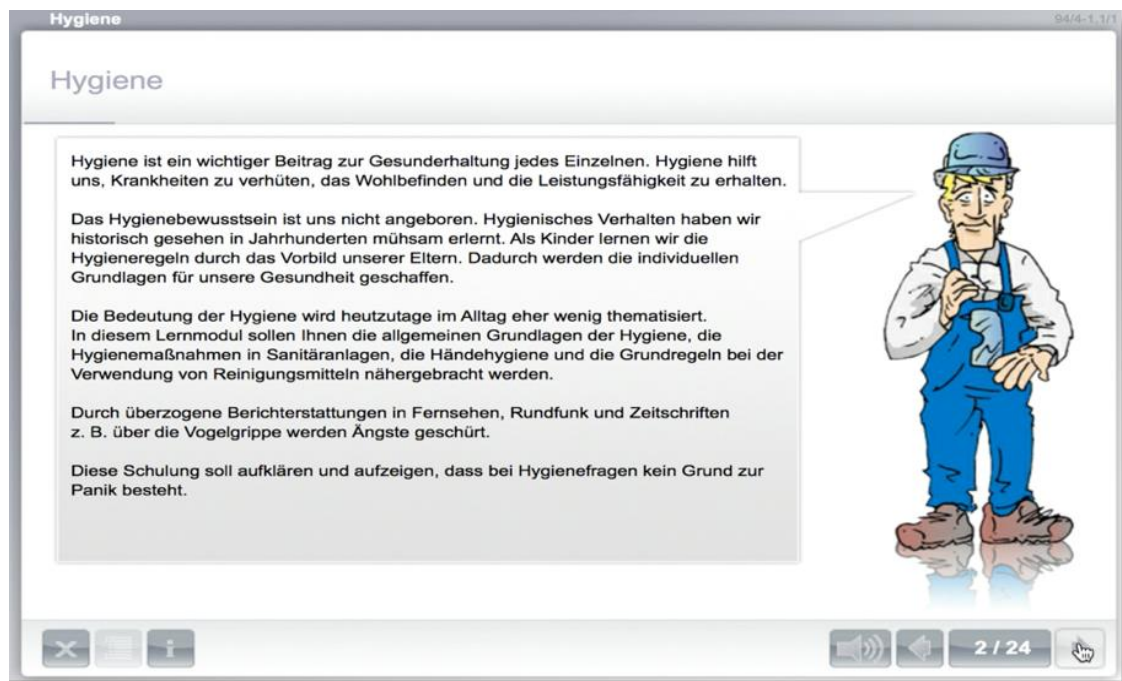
Hygiene

94/4-1.1/1

Hygiene

Hygiene ist ein wichtiger Beitrag zur Gesunderhaltung jedes Einzelnen. Hygiene hilft uns, Krankheiten zu verhüten, das Wohlbefinden und die Leistungsfähigkeit zu erhalten.

Das Hygienebewusstsein ist uns nicht angeboren. Hygienisches Verhalten haben wir historisch gesehen in Jahrhunderten mühsam erlernt. Als Kinder lernen wir die Hygieneregeln durch das Vorbild unserer Eltern. Dadurch werden die individuellen Grundlagen für unsere Gesundheit geschaffen.

Die Bedeutung der Hygiene wird heutzutage im Alltag eher wenig thematisiert.
In diesem Lernmodul sollen Ihnen die allgemeinen Grundlagen der Hygiene, die Hygienemaßnahmen in Sanitäranlagen, die Händehygiene und die Grundregeln bei der Verwendung von Reinigungsmitteln nähergebracht werden.

Durch überzogene Berichterstattungen in Fernsehen, Rundfunk und Zeitschriften z. B. über die Vogelgrippe werden Ängste geschürt.

Diese Schulung soll aufklären und aufzeigen, dass bei Hygienefragen kein Grund zur Panik besteht.

2 / 24